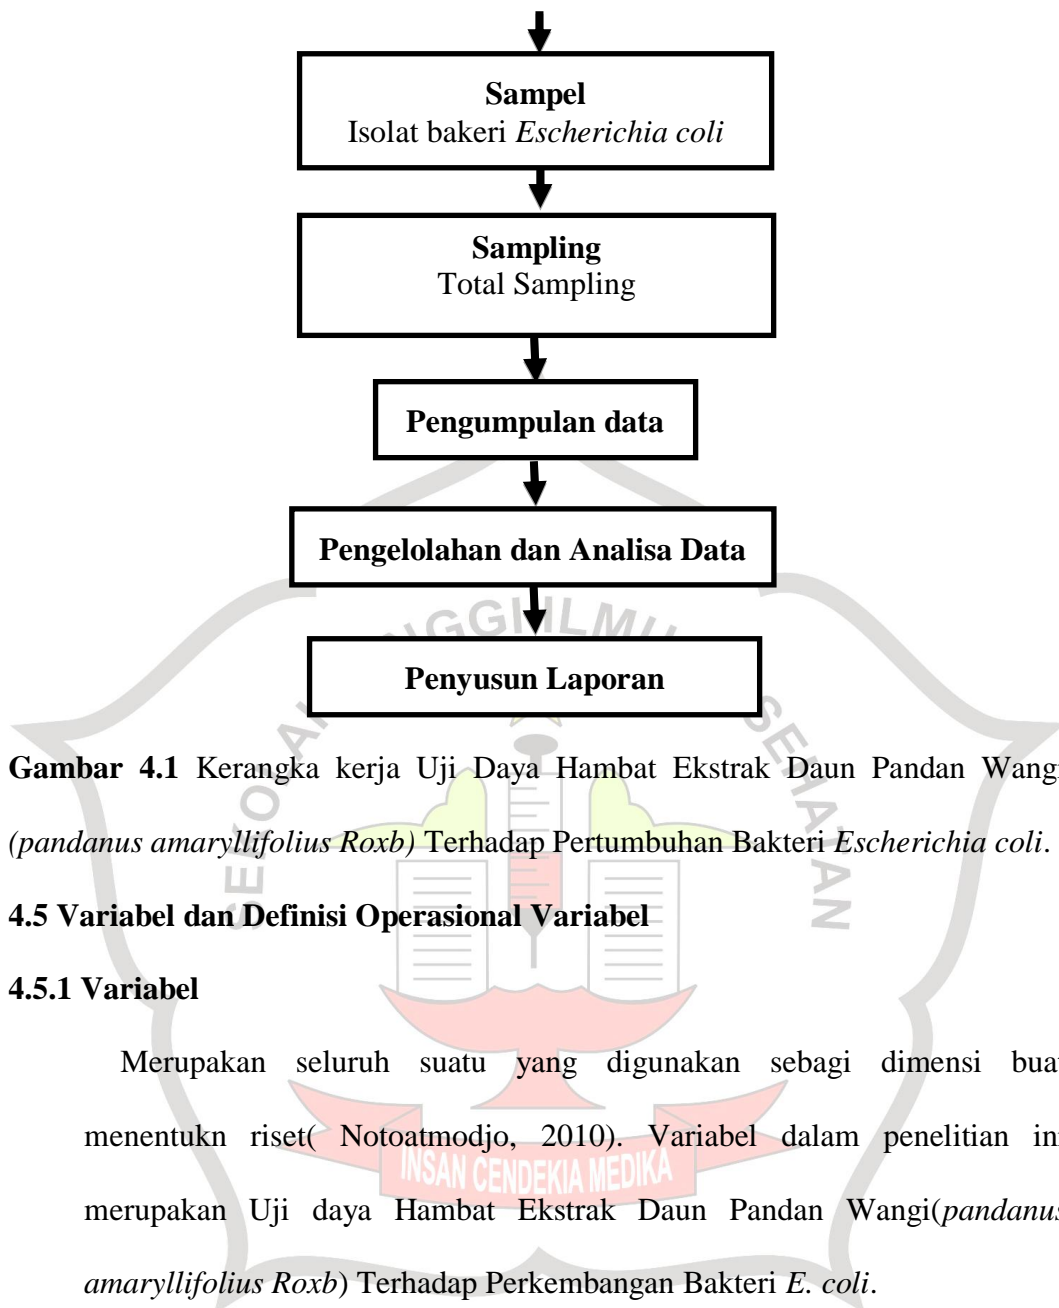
Sampel
Isolat bakeri Escherichia coli

Sampling
Total Sampling

Pengumpulan data

Pengelolahan dan Analisa Data

Penyusun Laporan

Gambar 4.1 Kerangka kerja Uji Daya Hambat Ekstrak Daun Pandan Wangi (pandanus amaryllifolius Roxb) Terhadap Pertumbuhan Bakteri Escherichia coli.

4.5 Variabel dan Definisi Operasional Variabel

4.5.1 Variabel

Merupakan seluruh suatu yang digunakan sebagi dimensi buat menentukn riset( Notoatmodjo, 2010). Variabel dalam penelitian ini merupakan Uji daya Hambat Ekstrak Daun Pandan Wangi(pandanus amaryllifolius Roxb) Terhadap Perkembangan Bakteri E. coli.

STIKES INSAN CENDEKIA MEDIKA